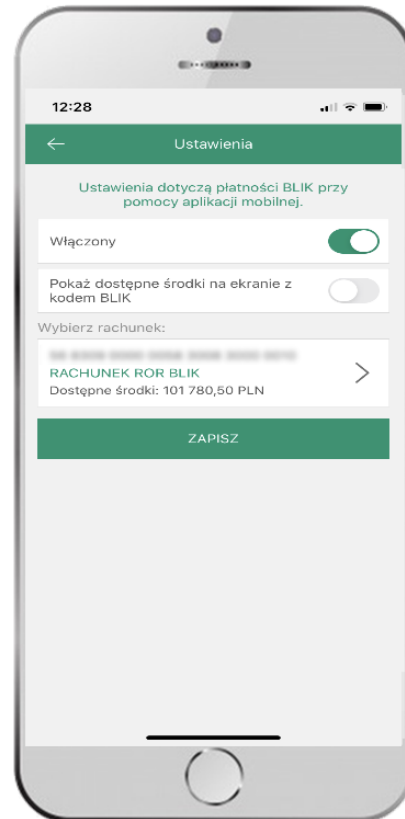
12:28

Ustawienia

Ustawienia dotyczą płatności BLIK przy pomocy aplikacji mobilnej.

Włączony

Pokaż dostępne środki na ekranie z kodem BLIK

Wybierz rachunek:

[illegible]
RACHUNEK ROR BLIK
Dostępne środki: 101 780,50 PLN

ZAPISZ